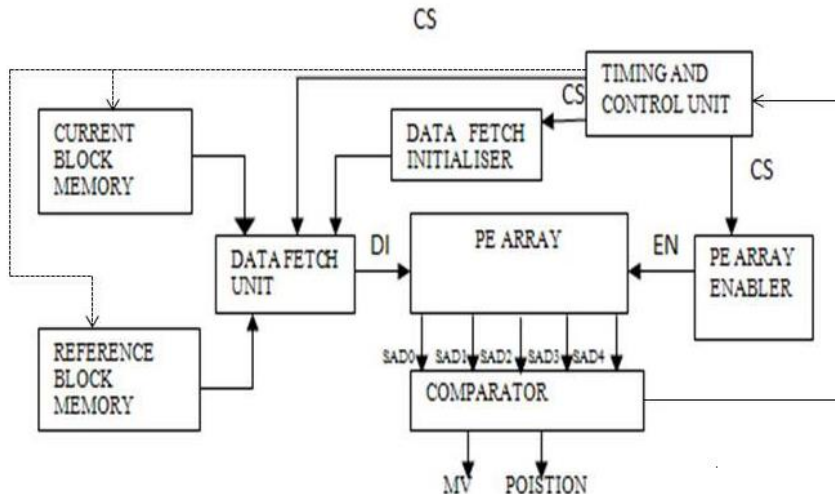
CS

TIMING AND CONTROL UNIT

CS

CURRENT BLOCK MEMORY

DATA FETCH INITIALISER

CS

DATA FETCH UNIT

DI

PE ARRAY

EN

PE ARRAY ENABLER

REFERENCE BLOCK MEMORY

SAD0 SAD1 SAD2 SAD3 SAD4

COMPARATOR

MV POISTION